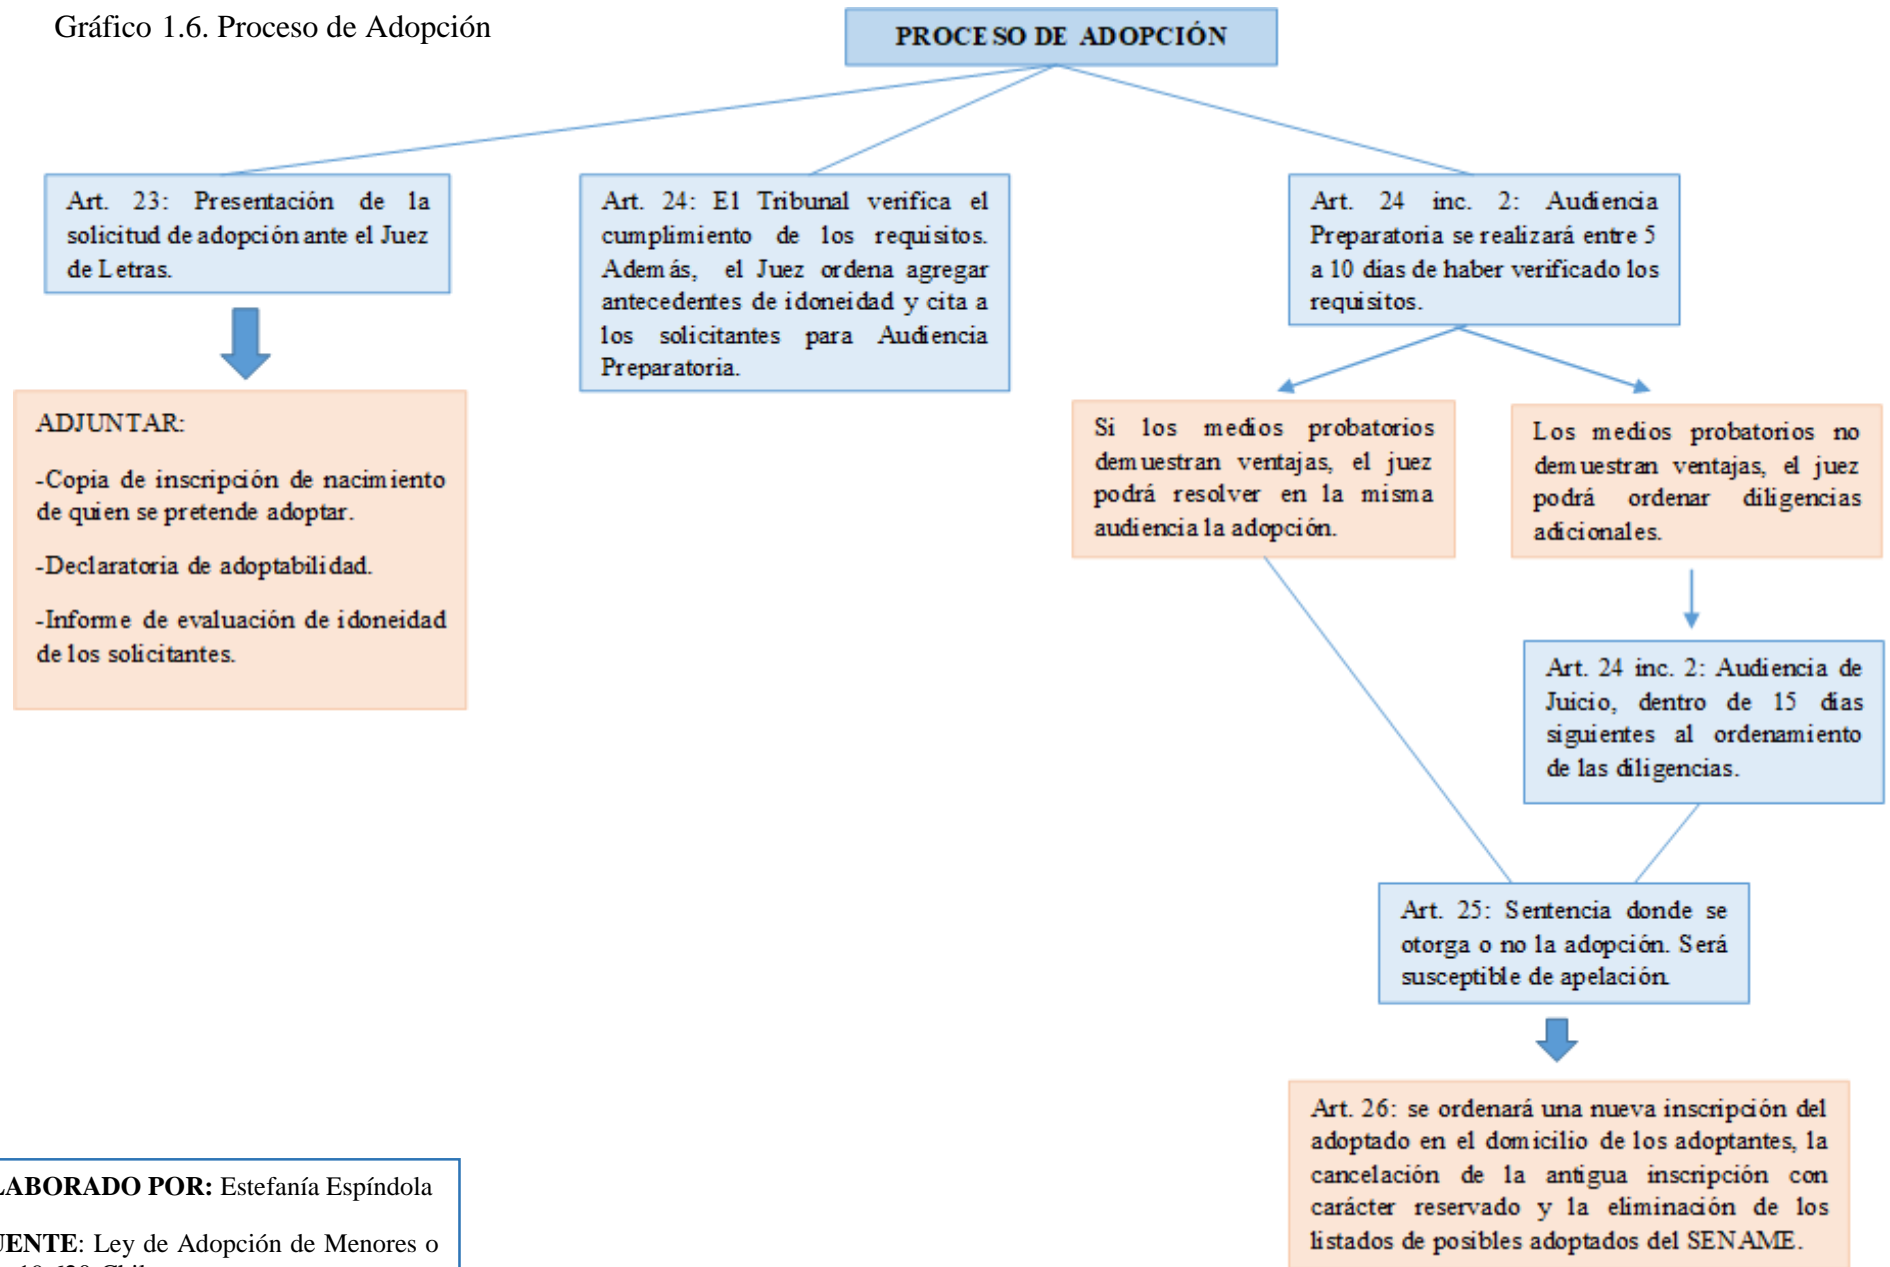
Gráfico 1.6. Proceso de Adopción

PROCESO DE ADOPCIÓN

Art. 23: Presentación de la solicitud de adopción ante el Juez de Letras.

ADJUNTAR:

-Copia de inscripción de nacimiento de quien se pretende adoptar.

-Declaratoria de adoptabilidad.

-Informe de evaluación de idoneidad de los solicitantes.

Art. 24: El Tribunal verifica el cumplimiento de los requisitos. Además, el Juez ordena agregar antecedentes de idoneidad y cita a los solicitantes para Audiencia Preparatoria.

Art. 24 inc. 2: Audiencia Preparatoria se realizará entre 5 a 10 días de haber verificado los requisitos.

Si los medios probatorios demuestran ventajas, el juez podrá resolver en la misma audiencia la adopción.

Los medios probatorios no demuestran ventajas, el juez podrá ordenar diligencias adicionales.

Art. 24 inc. 2: Audiencia de Juicio, dentro de 15 días siguientes al ordenamiento de las diligencias.

Art. 25: Sentencia donde se otorga o no la adopción. Será susceptible de apelación.

Art. 26: se ordenará una nueva inscripción del adoptado en el domicilio de los adoptantes, la cancelación de la antigua inscripción con carácter reservado y la eliminación de los listados de posibles adoptados del SENAME.

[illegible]LABORADO POR: Estefanía Espíndola

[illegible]UENTE: Ley de Adopción de Menores o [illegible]